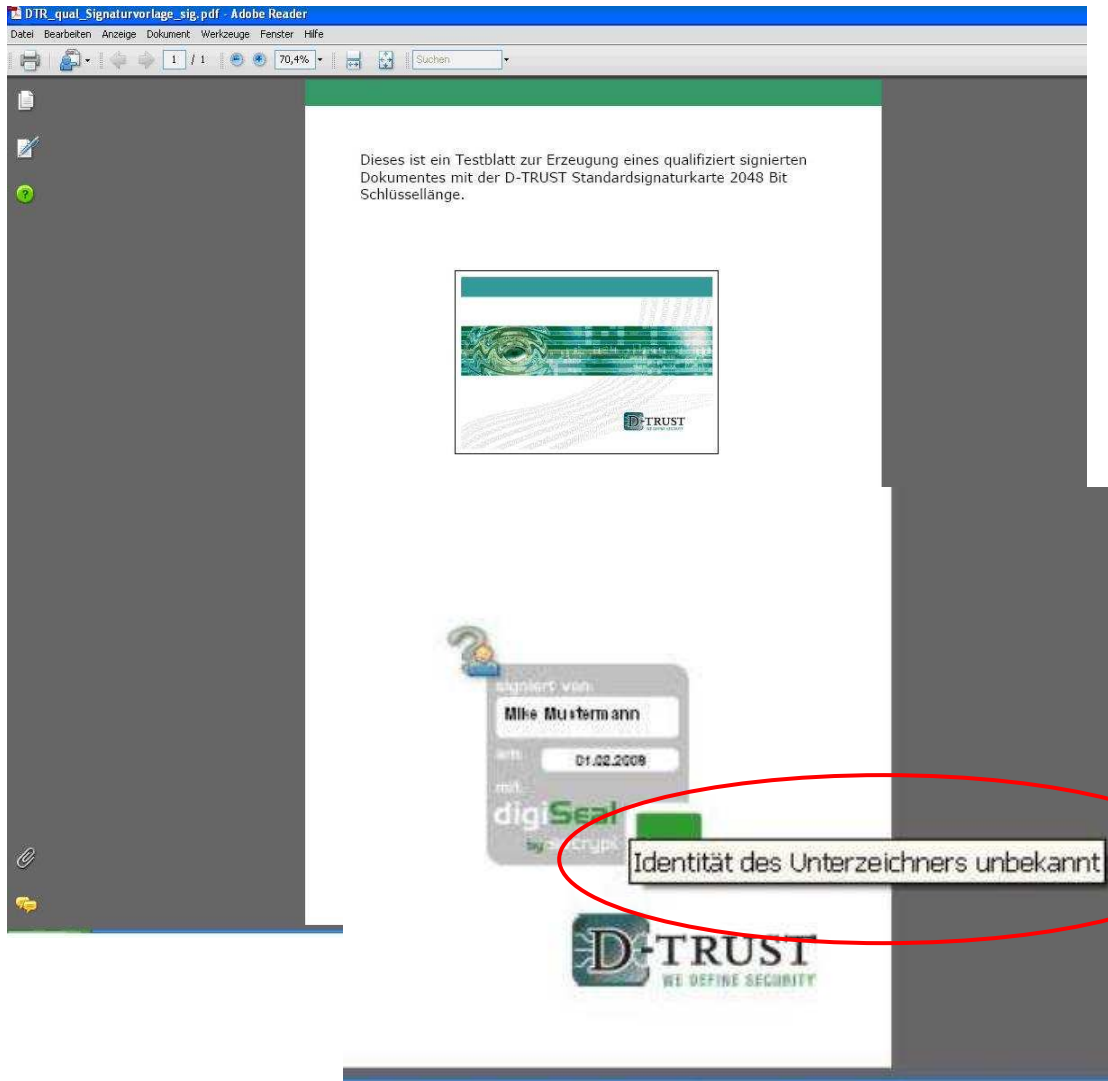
DTR_qual_Signaturvorlage_sig.pdf - Adobe Reader

Datei Bearbeiten Anzeige Dokument Werkzeuge Fenster Hilfe

1 / 1 70,4% Suchen

Dieses ist ein Testblatt zur Erzeugung eines qualifiziert signierten Dokumentes mit der D-TRUST Standardsignaturkarte 2048 Bit Schlüssellänge.

D-TRUST

signiert von

Mike Mustermann

am

01.02.2008

mit

digiSeal

by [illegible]

Identität des Unterzeichners unbekannt

D-TRUST
WE DEFINE SECURITY